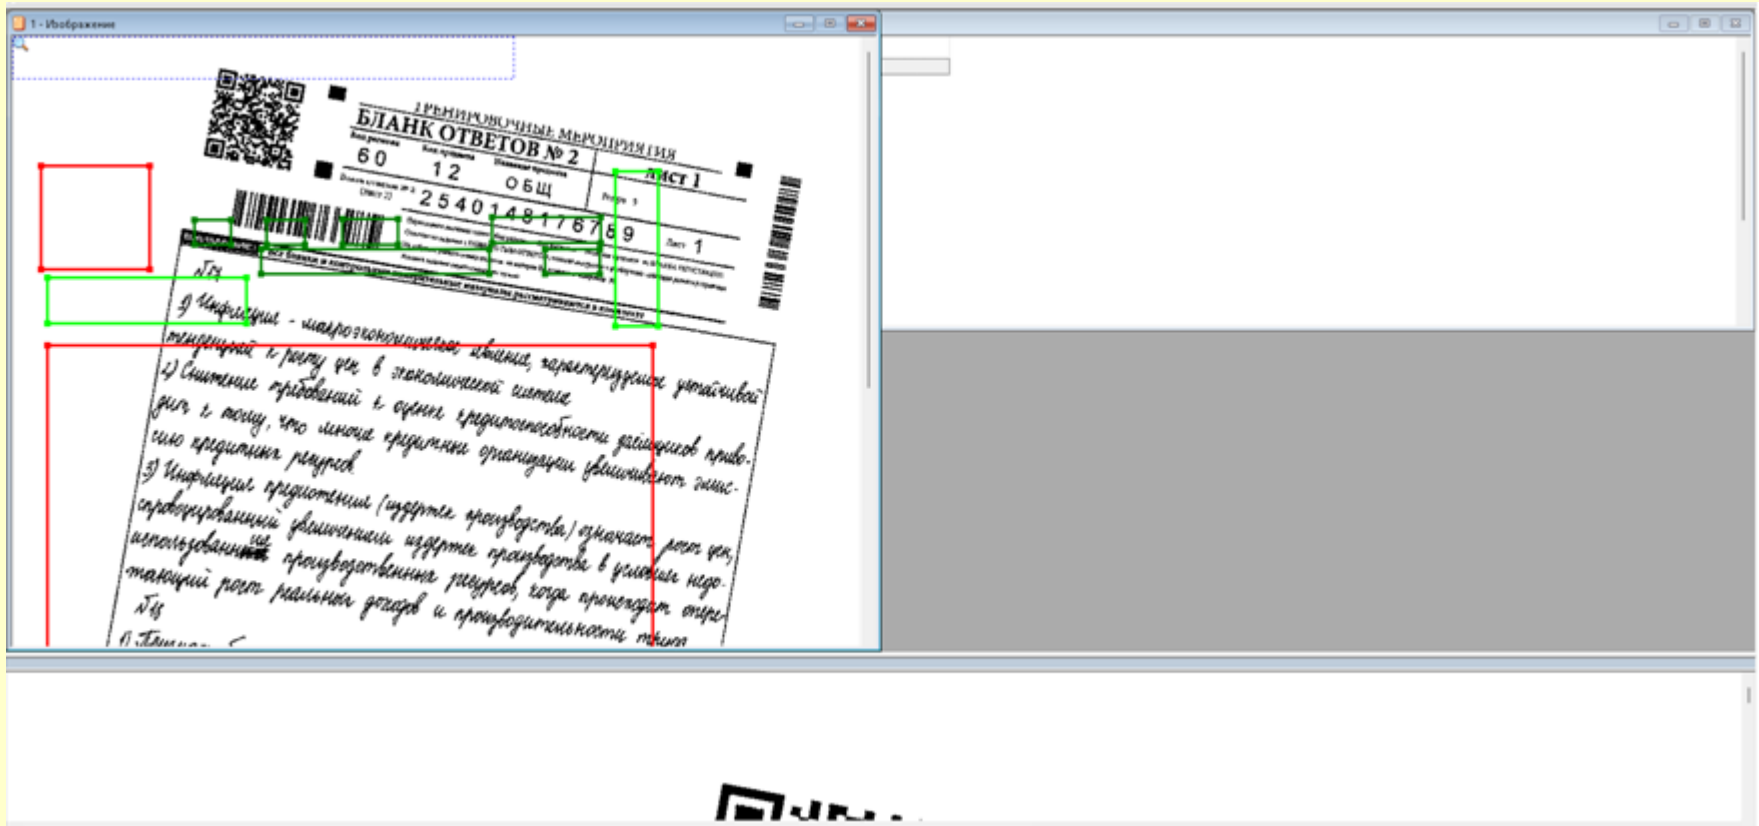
1 - Изображение

ТРЕНИРОВОЧНЫЕ МЕРОПРИЯТИЯ
БЛАНК ОТВЕТОВ № 2
Лист 1
60 12 ОБЩ
2540148176789
Лист 1

№4
1) Инфляция - макроэкономическое явление, характеризующее устойчивую тенденцию к росту цен в экономической системе
2) Снижение требований к оценке кредитоспособности заёмщиков приводит к тому, что многие кредитные организации увеличивают выпуск кредитных ресурсов
3) Инфляция предложения (издержек производства) означает рост цен, спровоцированный увеличением издержек производства в условиях недоиспользования производственных ресурсов, когда происходит опережающий рост реальных доходов и производительности труда
№5
1) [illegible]